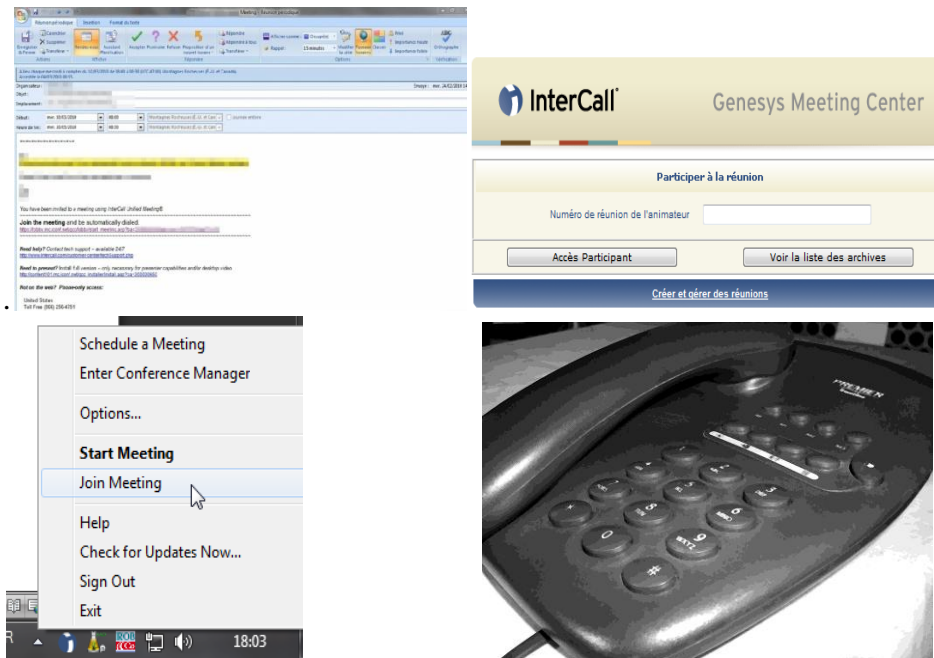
Meeting - Réunion périodique

Réunion périodique Insertion Format du texte

Actions Afficher Répondre Options Vérification

Organisateur :
Objet :
Emplacement :

Début : mer. 03/03/2010 08:00
Heure de fin : mer. 03/03/2010 08:30

You have been invited to a meeting using InterCall Unified Meeting®

Join the meeting and be automatically dialed:

Need help? Contact tech support – available 24/7

Need to present? Install full version – only necessary for presenter capabilities and/or desktop video.

Not on the web? Phone-only access:

United States
Toll Free (866) 256-4751

InterCall®

Genesys Meeting Center

Participer à la réunion

Numéro de réunion de l'animateur

Accès Participant

Voir la liste des archives

Créer et gérer des réunions

Schedule a Meeting
Enter Conference Manager
Options...
Start Meeting
Join Meeting
Help
Check for Updates Now...
Sign Out
Exit

18:03

PREMIER